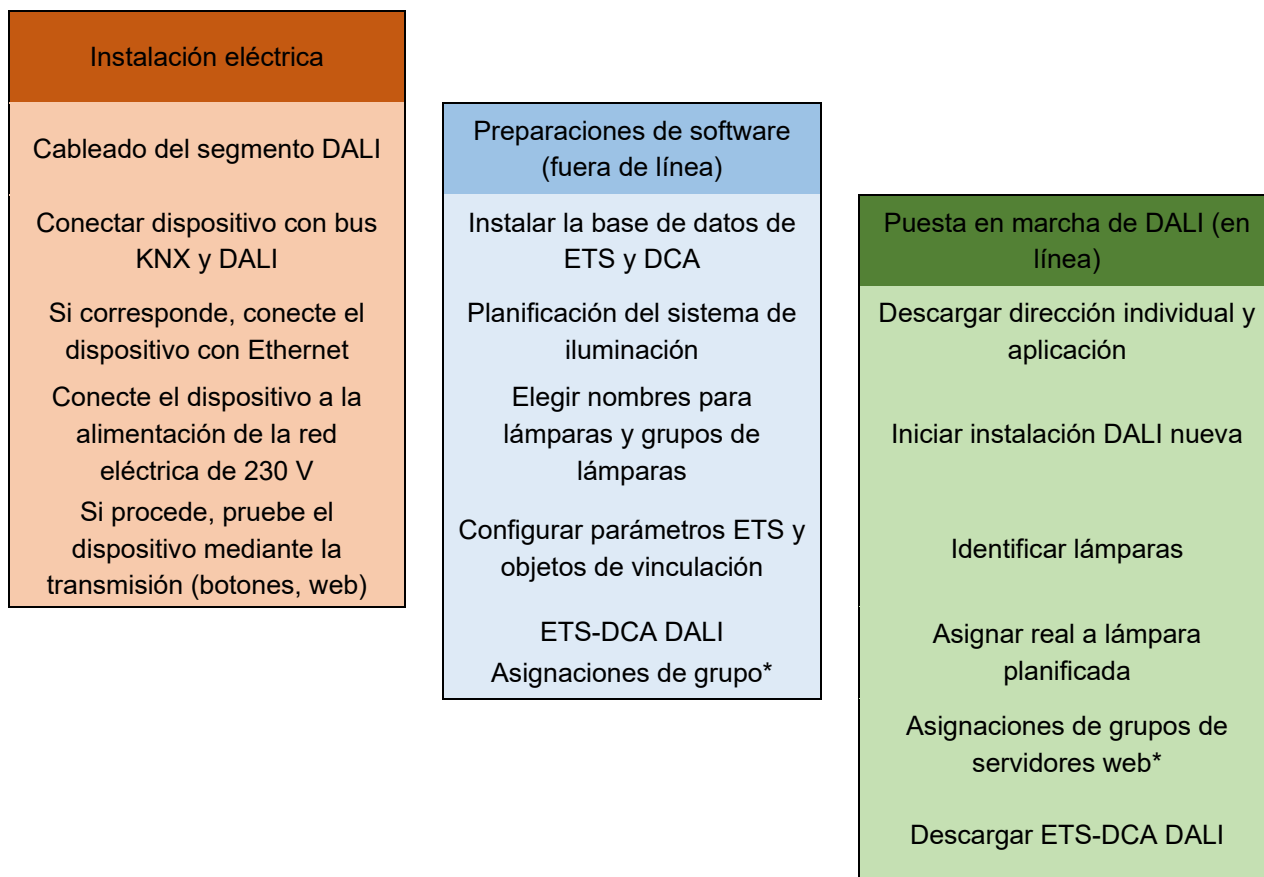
Instalación eléctrica

Cableado del segmento DALI

Conectar dispositivo con bus KNX y DALI

Si corresponde, conecte el dispositivo con Ethernet

Conecte el dispositivo a la alimentación de la red eléctrica de 230 V

Si procede, pruebe el dispositivo mediante la transmisión (botones, web)

Preparaciones de software (fuera de línea)

Instalar la base de datos de ETS y DCA

Planificación del sistema de iluminación

Elegir nombres para lámparas y grupos de lámparas

Configurar parámetros ETS y objetos de vinculación

ETS-DCA DALI Asignaciones de grupo*

Puesta en marcha de DALI (en línea)

Descargar dirección individual y aplicación

Iniciar instalación DALI nueva

Identificar lámparas

Asignar real a lámpara planificada

Asignaciones de grupos de servidores web*

Descargar ETS-DCA DALI